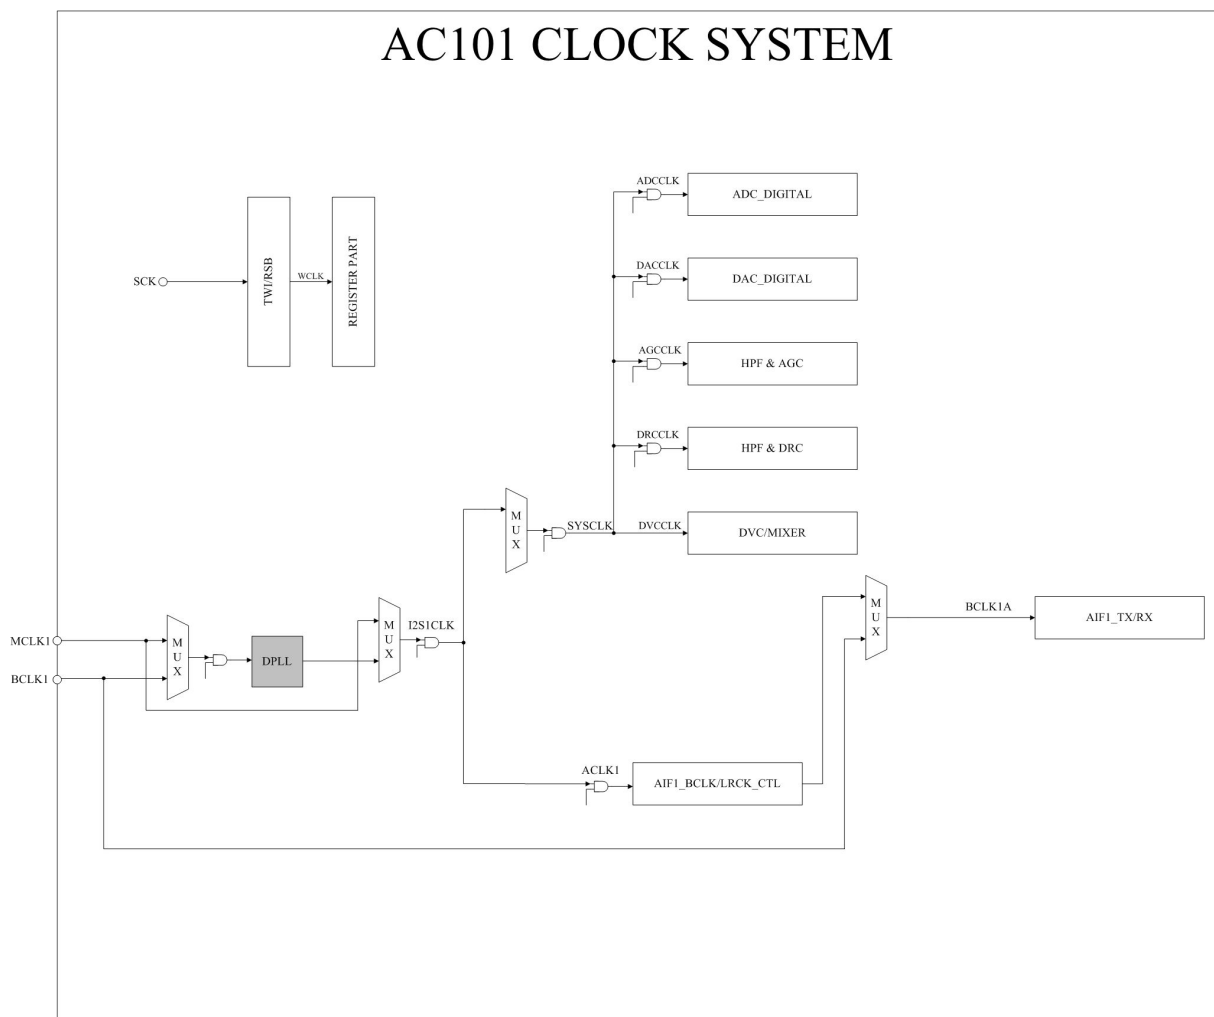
AC101 CLOCK SYSTEM

SCK
TWI/RSB
WCLK
REGISTER PART

ADCCLK
ADC_DIGITAL
DACCLK
DAC_DIGITAL
AGCCLK
HPF & AGC
DRCCLK
HPF & DRC
SYSCLK
DVCCLK
DVC/MIXER

MUX

MCLK1
BCLK1
MUX
DPLL
MUX
I2S1CLK
MUX
BCLK1A
AIF1_TX/RX

ACLK1
AIF1_BCLK/LRCK_CTL